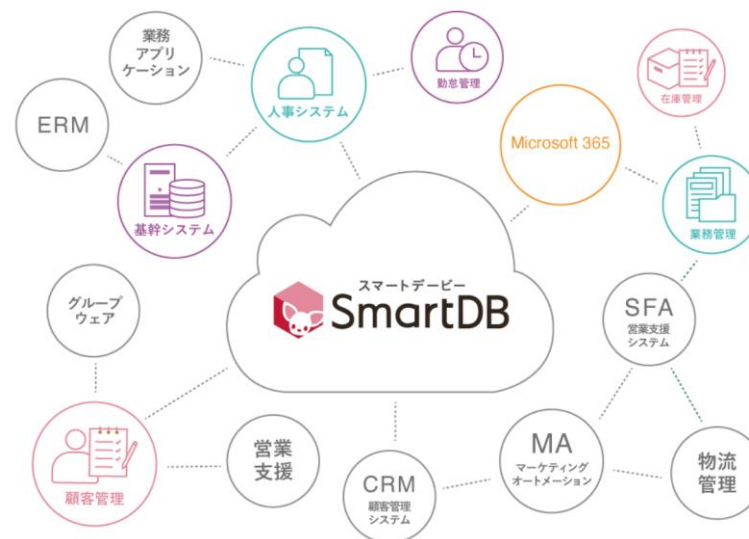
業務
アプリ
ケーション

人事システム

勤怠管理

在庫管理

ERM

Microsoft 365

基幹システム

業務管理

スマートデービー
SmartDB

グループ
ウェア

SFA
営業支援
システム

顧客管理

営業
支援

CRM
顧客管理
システム

MA
マーケティング
オートメーション

物流
管理